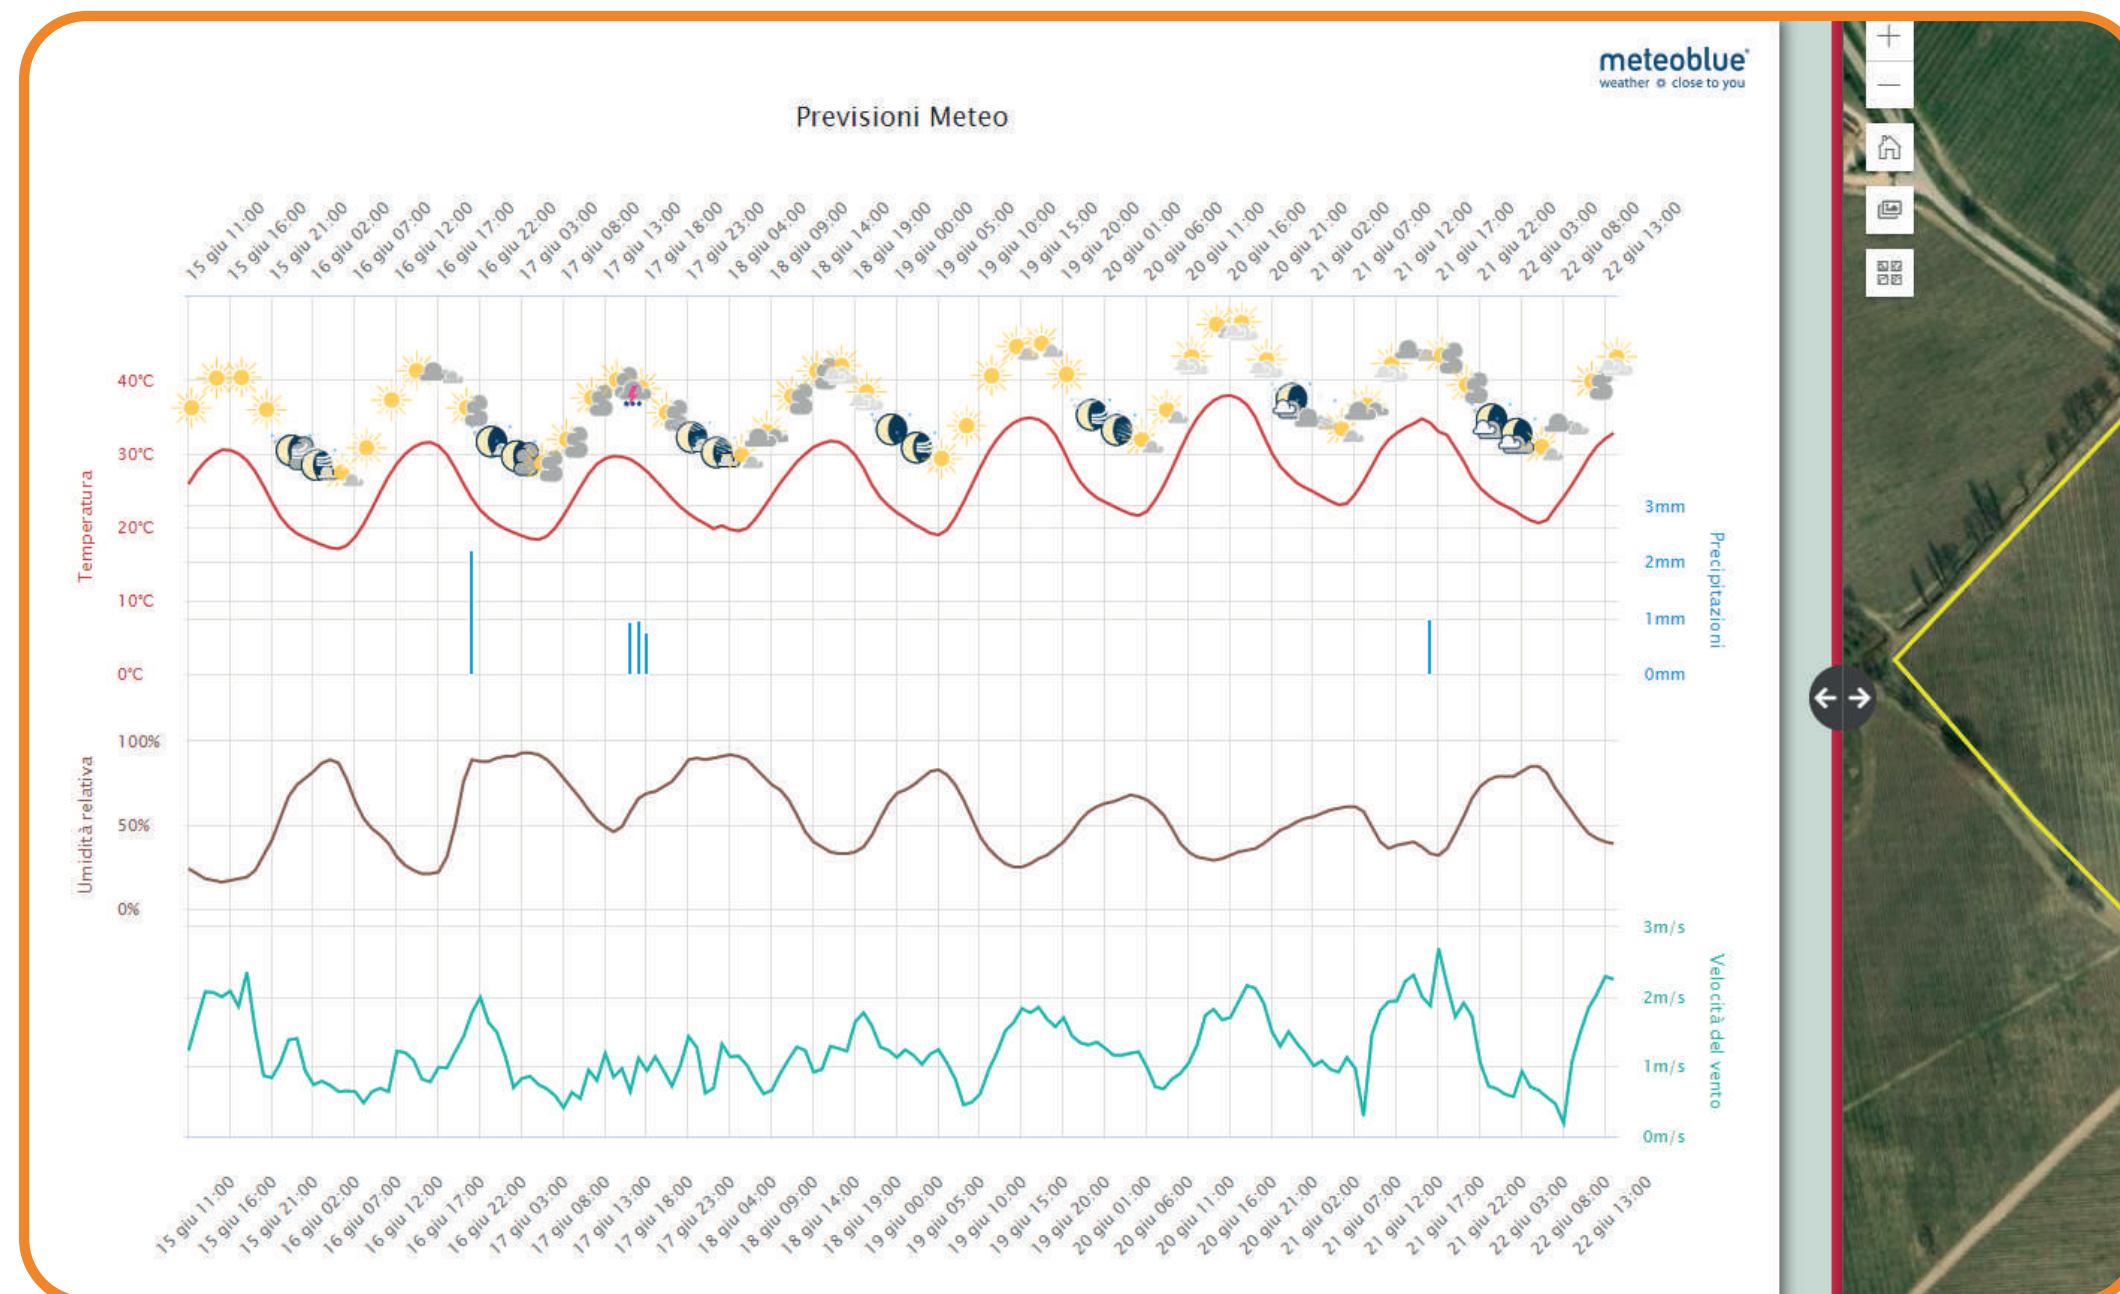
meteoblue
weather close to you

Previsioni Meteo

15 giu 11:00
15 giu 16:00
15 giu 21:00
16 giu 02:00
16 giu 07:00
16 giu 12:00
16 giu 17:00
16 giu 22:00
17 giu 03:00
17 giu 08:00
17 giu 13:00
17 giu 18:00
17 giu 23:00
18 giu 04:00
18 giu 09:00
18 giu 14:00
18 giu 19:00
19 giu 00:00
19 giu 05:00
19 giu 10:00
19 giu 15:00
19 giu 20:00
20 giu 01:00
20 giu 06:00
20 giu 11:00
20 giu 16:00
20 giu 21:00
21 giu 02:00
21 giu 07:00
21 giu 12:00
21 giu 17:00
21 giu 22:00
22 giu 03:00
22 giu 08:00
22 giu 13:00

Temperatura
40°C
30°C
20°C
10°C
0°C

3mm
2mm
1mm
0mm
Precipitazioni

Umidità relativa
100%
50%
0%

3m/s
2m/s
1m/s
0m/s
Velocità del vento

15 giu 11:00
15 giu 16:00
15 giu 21:00
16 giu 02:00
16 giu 07:00
16 giu 12:00
16 giu 17:00
16 giu 22:00
17 giu 03:00
17 giu 08:00
17 giu 13:00
17 giu 18:00
17 giu 23:00
18 giu 04:00
18 giu 09:00
18 giu 14:00
18 giu 19:00
19 giu 00:00
19 giu 05:00
19 giu 10:00
19 giu 15:00
19 giu 20:00
20 giu 01:00
20 giu 06:00
20 giu 11:00
20 giu 16:00
20 giu 21:00
21 giu 02:00
21 giu 07:00
21 giu 12:00
21 giu 17:00
21 giu 22:00
22 giu 03:00
22 giu 08:00
22 giu 13:00